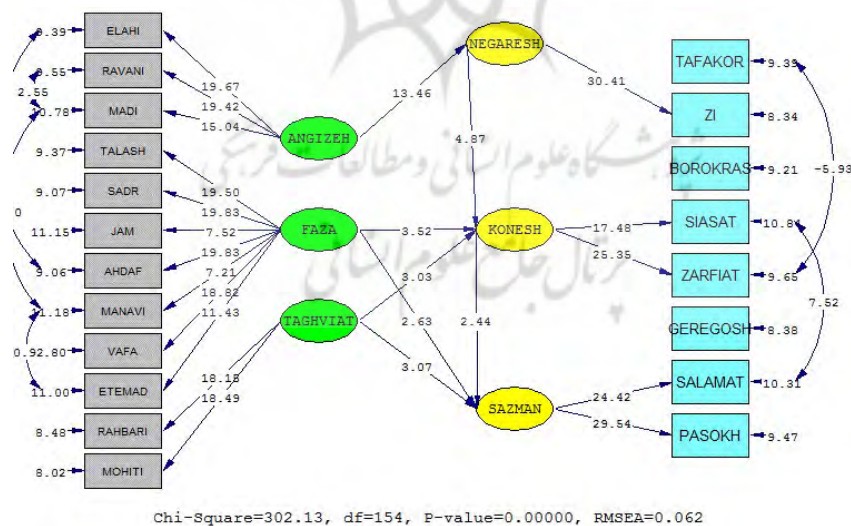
9.39 ELAHI
8.55 RAVANI
2.55
10.78 MADI
9.37 TALASH
9.07 SADR
0
11.15 JAM
9.06 AHDAF
11.18 MANAVI
0.92.80 VAFA
11.00 ETEMAD
8.48 RAHBARI
8.02 MOHITI

19.67
19.42
15.04
ANGIZEH
19.50
19.83
7.52
19.83
7.21
18.82
11.43
FAZA
TAGHVIAT
18.18
18.49

13.46
NEGARESH
4.87
3.52
KONESH
3.03
2.63
2.44
3.07
SAZMAN

30.41
17.48
25.35
24.42
29.54

TAFAKOR 9.39
ZI 8.34
BOROKRAS 9.21
SIASAT 10.81
ZARFIAT 9.65
GEREGOSH 8.38
SALAMAT 10.31
PASOKH 9.47
-5.93
7.52

Chi-Square=302.13, df=154, P-value=0.00000, RMSEA=0.062